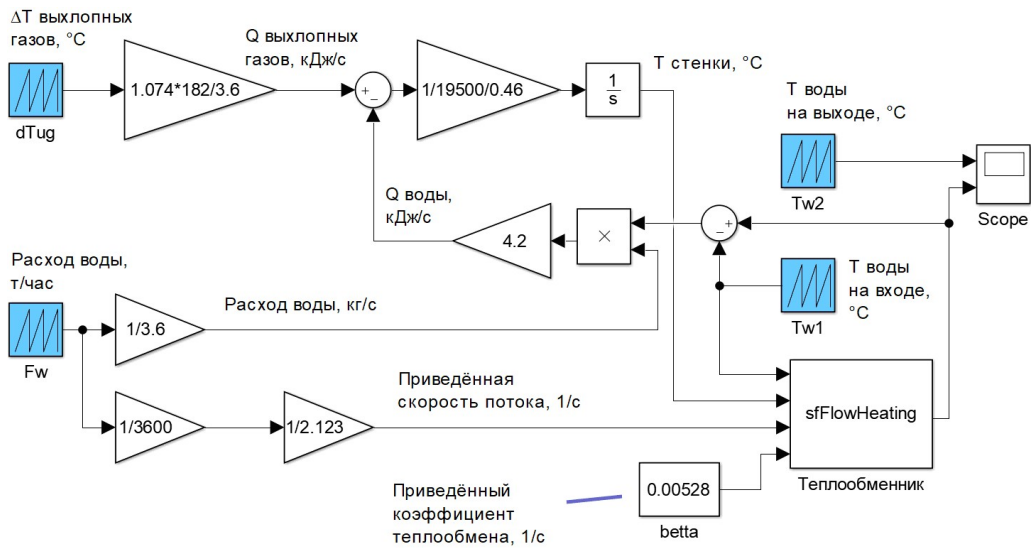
ΔT выхлопных газов, °C

dTug

1.074*182/3.6

Q выхлопных газов, кДж/с

+
−

1/19500/0.46

$\frac{1}{s}$

T стенки, °C

T воды на выходе, °C

Tw2

Scope

Q воды, кДж/с

4.2

×

−
+

Расход воды, т/час

Fw

1/3.6

Расход воды, кг/с

T воды на входе, °C

Tw1

1/3600

1/2.123

Приведённая скорость потока, 1/с

sfFlowHeating

Теплообменник

Приведённый коэффициент теплообмена, 1/с

0.00528

betta